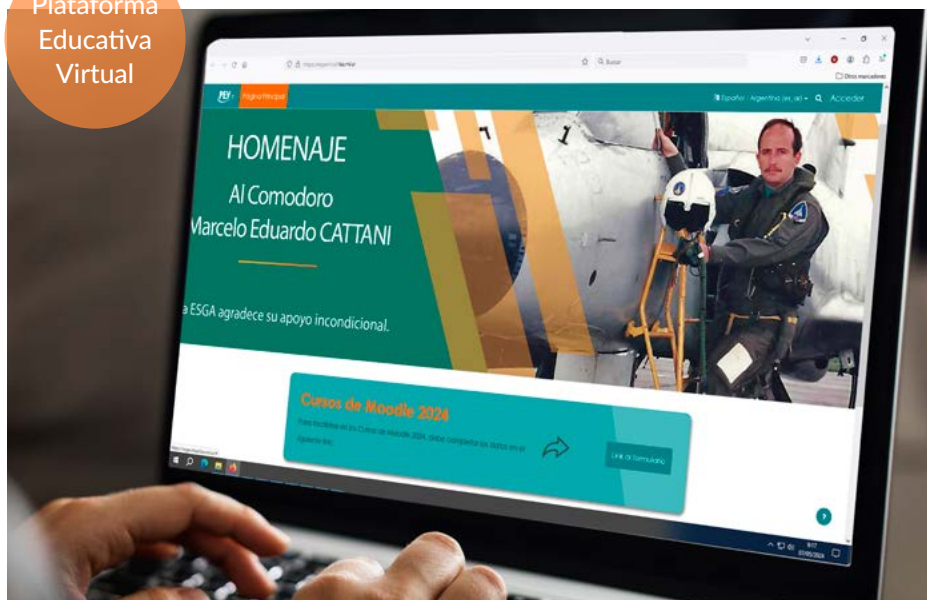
Plataforma Educativa Virtual

Buscar

Otros marcadores

PEV

Página Principal

Español - Argentina (es_ar)

Acceder

HOMENAJE

Al Comodoro Marcelo Eduardo CATTANI

a ESGA agradece su apoyo incondicional.

Cursos de Moodle 2024

Para inscribirse en los Cursos de Moodle 2024, debe completar sus datos en el siguiente link

Link al formulario

?